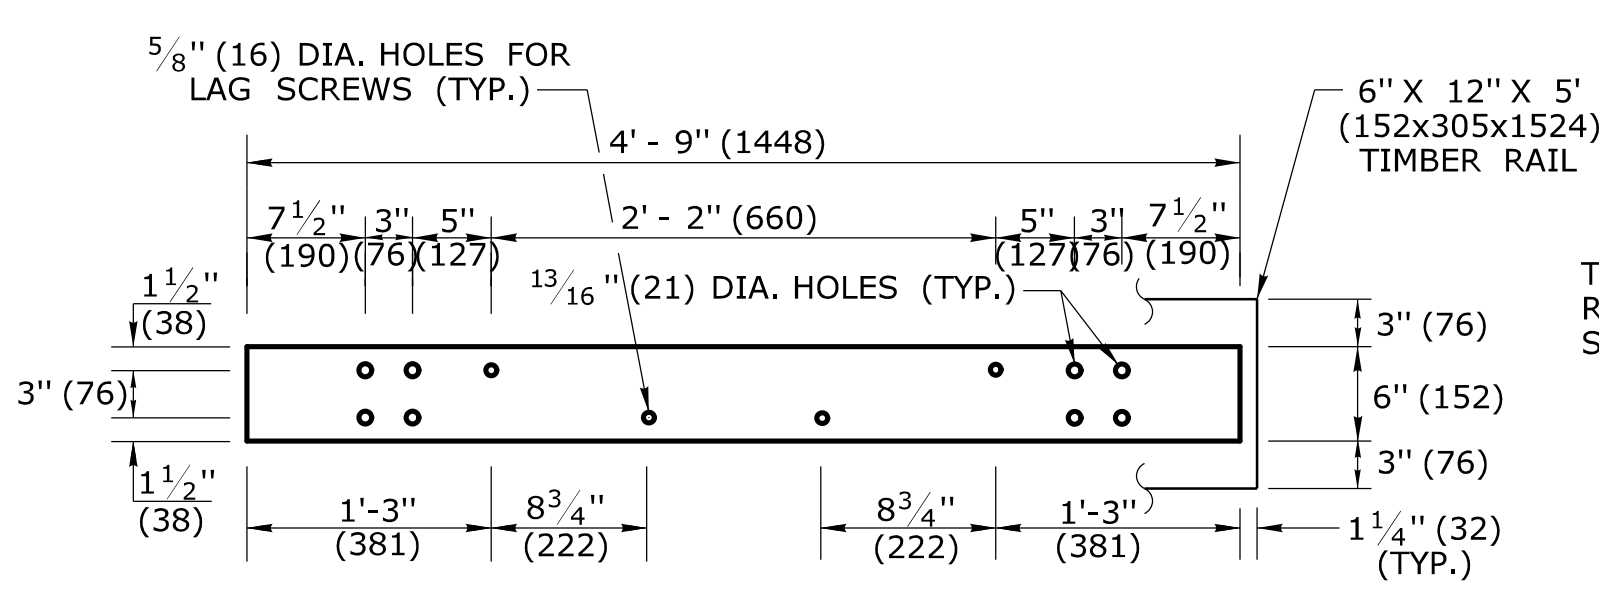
$\frac{5}{8}$'' (16) DIA. HOLES FOR LAG SCREWS (TYP.)

6'' X 12'' X 5' (152x305x1524) TIMBER RAIL

4' - 9'' (1448)

$7\frac{1}{2}$'' (190)
3'' (76)
5'' (127)
2' - 2'' (660)
5'' (127)
3'' (76)
$7\frac{1}{2}$'' (190)

T
R
S

$1\frac{1}{2}$'' (38)

$\frac{13}{16}$ '' (21) DIA. HOLES (TYP.)

3'' (76)

3'' (76)
6'' (152)
3'' (76)

$1\frac{1}{2}$'' (38)

1'-3'' (381)
$8\frac{3}{4}$'' (222)
$8\frac{3}{4}$'' (222)
1'-3'' (381)

$1\frac{1}{4}$'' (32) (TYP.)